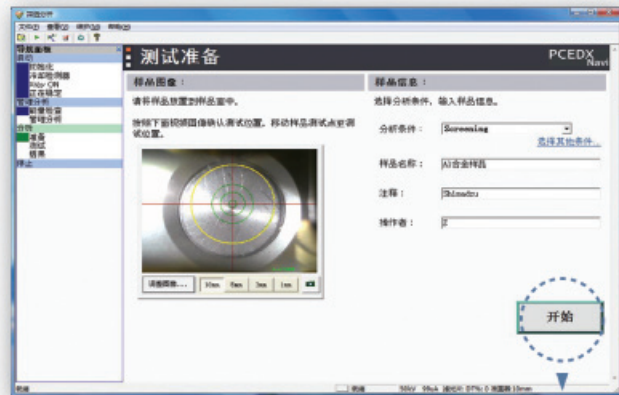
测试准备

PCEDX Navi

样品图像：

请将样品放置到样品室中。

按照下面视频图像确认测试位置，移动样品测试点至测试位置。

调整图像...

10mm 5mm 3mm 1mm

样品信息：

选择分析条件，输入样品信息。

分析条件： Screening

选择其他条件...

样品名称： Al合金样品

注释： Shimadzu

操作者： 1

开始

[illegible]

导航菜单

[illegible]

管理分析

管理分析

测试

准备

测试

结果

终止

就绪